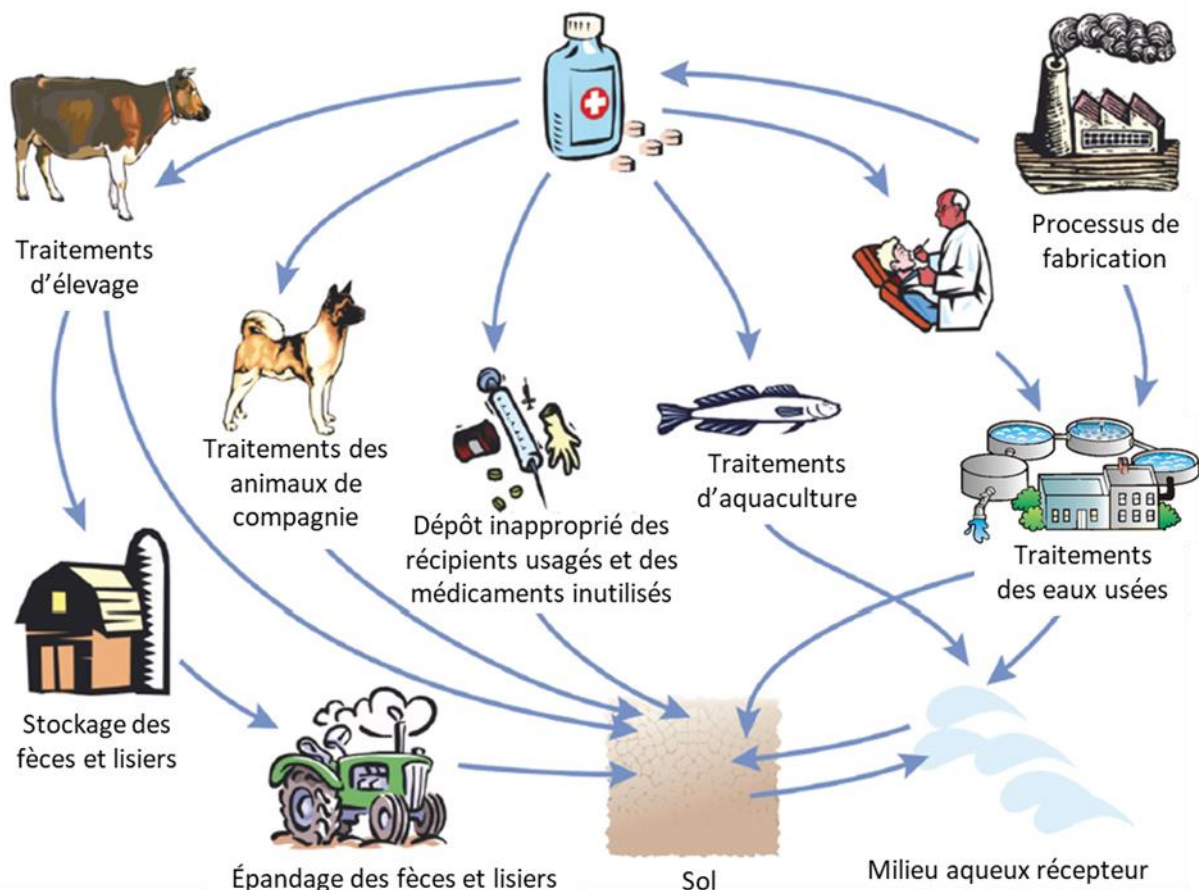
Traitements d'élevage

Processus de fabrication

Traitements des animaux de compagnie

Dépôt inapproprié des récipients usagés et des médicaments inutilisés

Traitements d'aquaculture

Traitements des eaux usées

Stockage des fèces et lisiers

Épandage des fèces et lisiers

Sol

Milieu aqueux récepteur